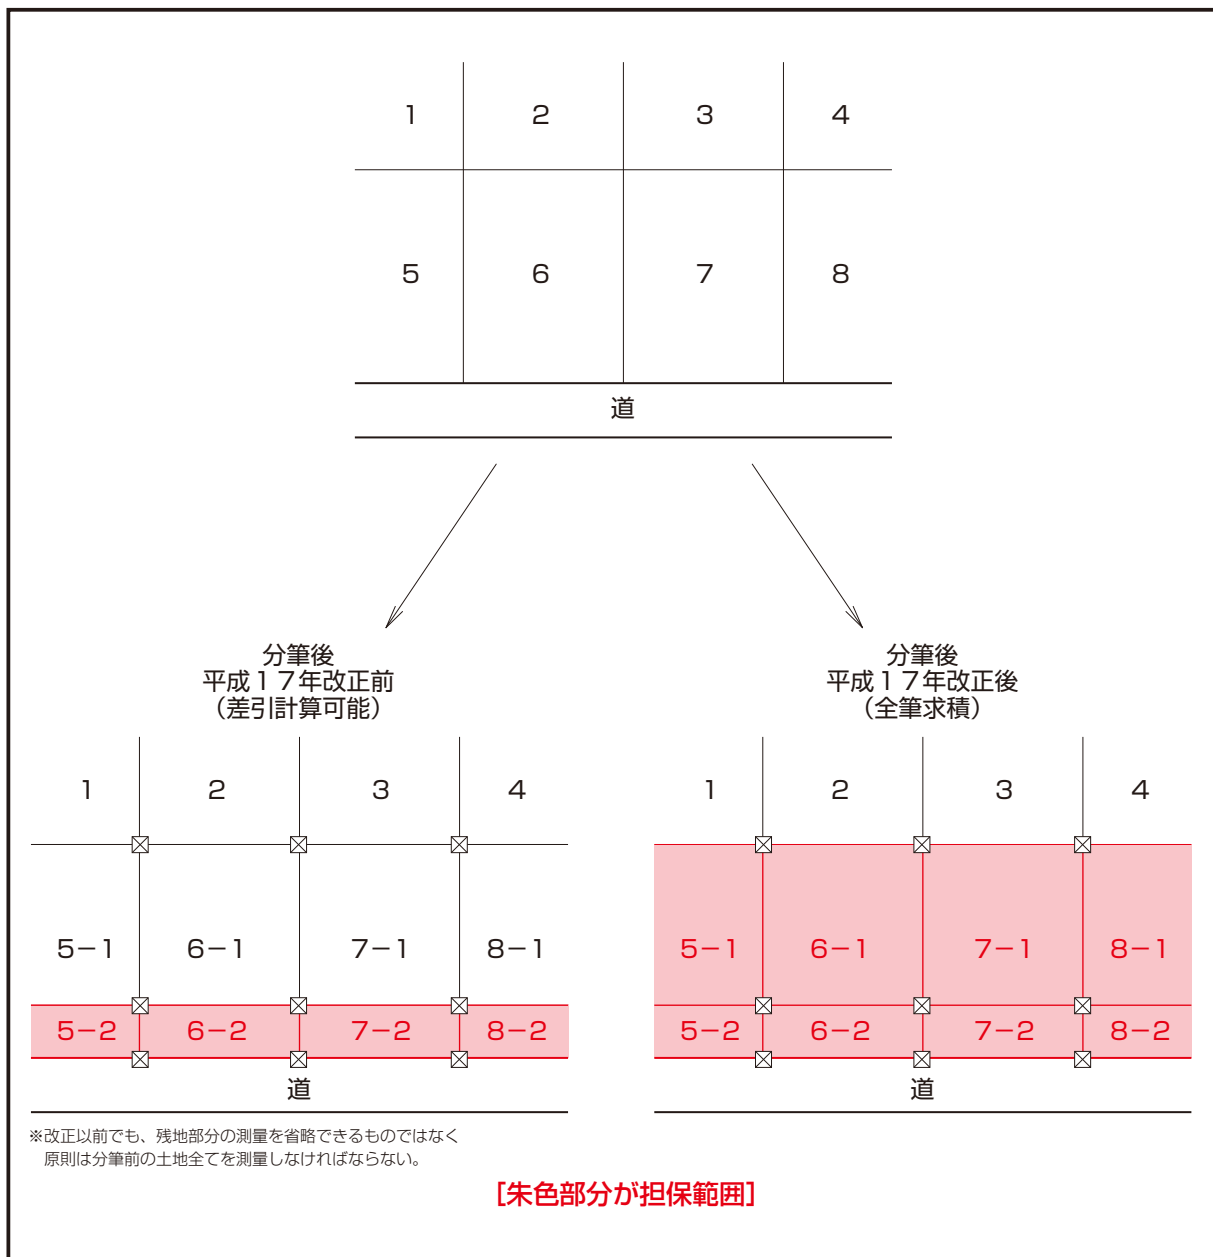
| 1 | 2 | 3 | 4 |
|---|---|---|---|
| 5 | 6 | 7 | 8 |

道

分筆後
平成１７年改正前
（差引計算可能）

| 1 | 2 | 3 | 4 |
|---|---|---|---|
| 5−1 | 6−1 | 7−1 | 8−1 |
| 5−2 | 6−2 | 7−2 | 8−2 |

道

分筆後
平成１７年改正後
（全筆求積）

| 1 | 2 | 3 | 4 |
|---|---|---|---|
| 5−1 | 6−1 | 7−1 | 8−1 |
| 5−2 | 6−2 | 7−2 | 8−2 |

道

※改正以前でも、残地部分の測量を省略できるものではなく
原則は分筆前の土地全てを測量しなければならない。

[朱色部分が担保範囲]